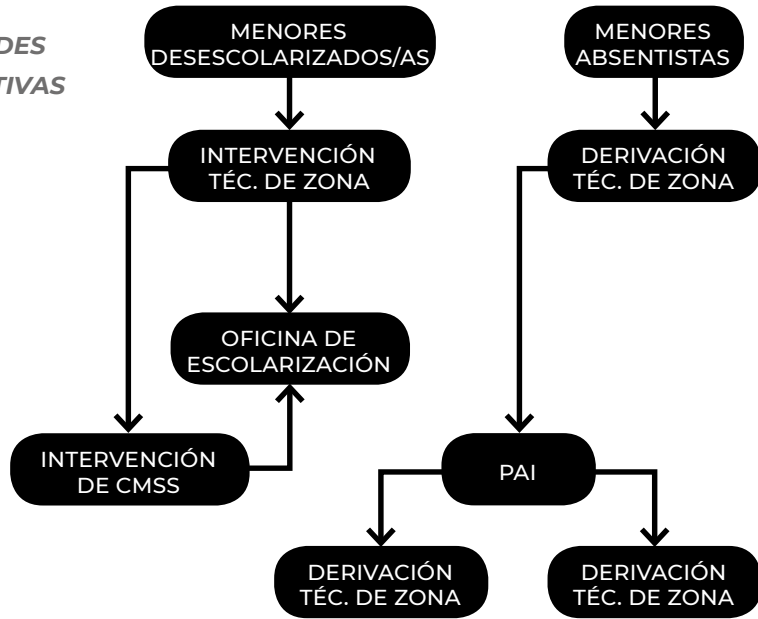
DES

TIVAS

MENORES DESESCOLARIZADOS/AS

MENORES ABSENTISTAS

INTERVENCIÓN TÉC. DE ZONA

DERIVACIÓN TÉC. DE ZONA

OFICINA DE ESCOLARIZACIÓN

INTERVENCIÓN DE CMSS

PAI

DERIVACIÓN TÉC. DE ZONA

DERIVACIÓN TÉC. DE ZONA